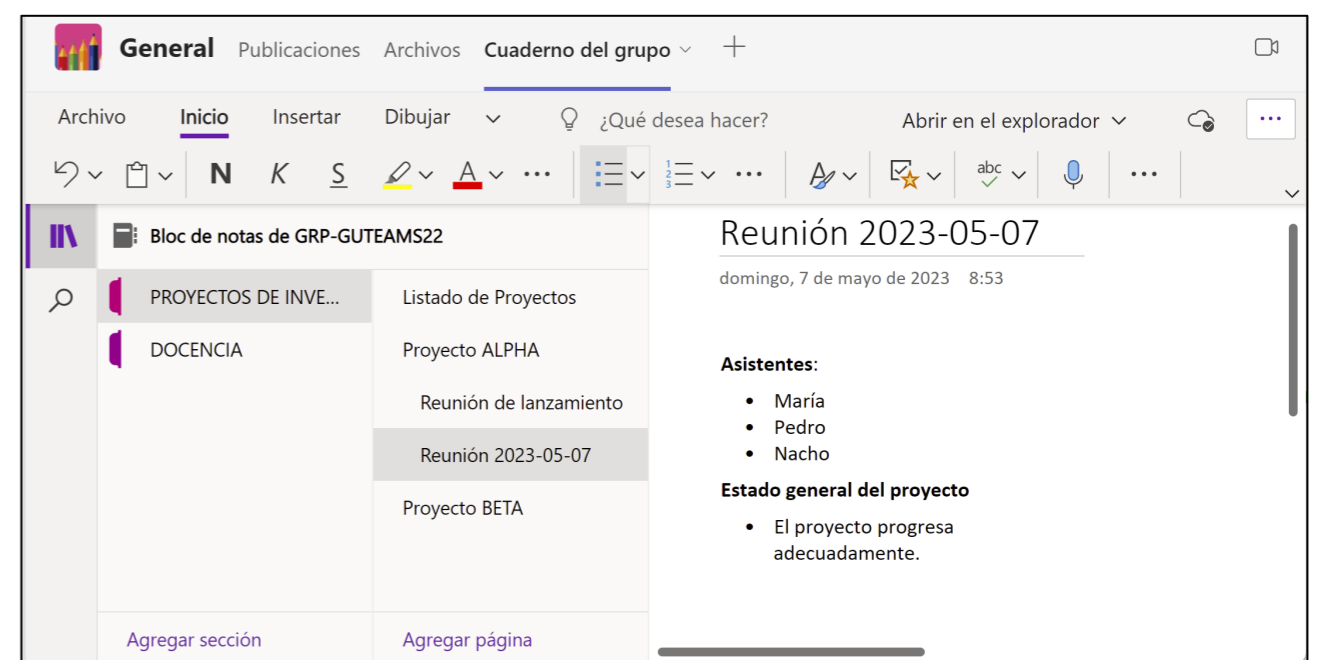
General Publicaciones Archivos Cuaderno del grupo +

Archivo Inicio Insertar Dibujar ¿Qué desea hacer? Abrir en el explorador ...

N K S A ...

abc

Bloc de notas de GRP-GUTEAMS22

PROYECTOS DE INVE...
DOCENCIA

Listado de Proyectos
Proyecto ALPHA
Reunión de lanzamiento
Reunión 2023-05-07
Proyecto BETA

Agregar sección
Agregar página

Reunión 2023-05-07

domingo, 7 de mayo de 2023 8:53

**Asistentes**:

- María
- Pedro
- Nacho

**Estado general del proyecto**

- El proyecto progresa adecuadamente.